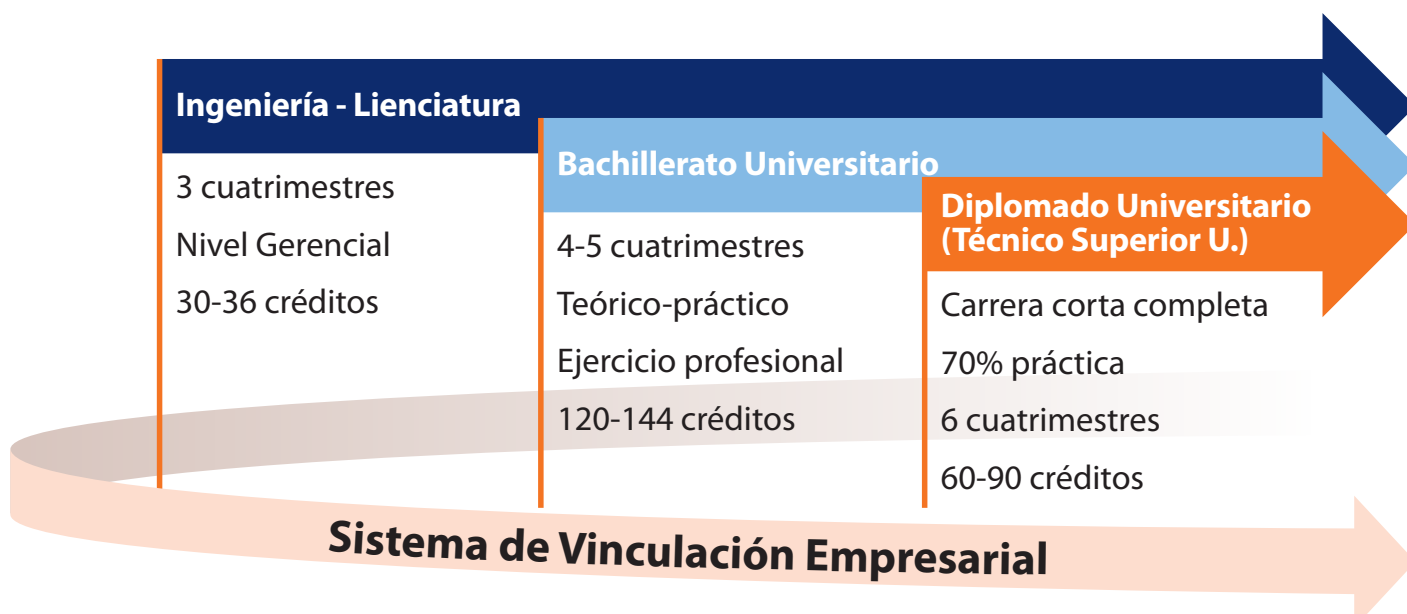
Ingeniería - Lienciatura

3 cuatrimestres

Nivel Gerencial

30-36 créditos

Bachillerato Universitario

4-5 cuatrimestres

Teórico-práctico

Ejercicio profesional

120-144 créditos

Diplomado Universitario (Técnico Superior U.)

Carrera corta completa

70% práctica

6 cuatrimestres

60-90 créditos

Sistema de Vinculación Empresarial